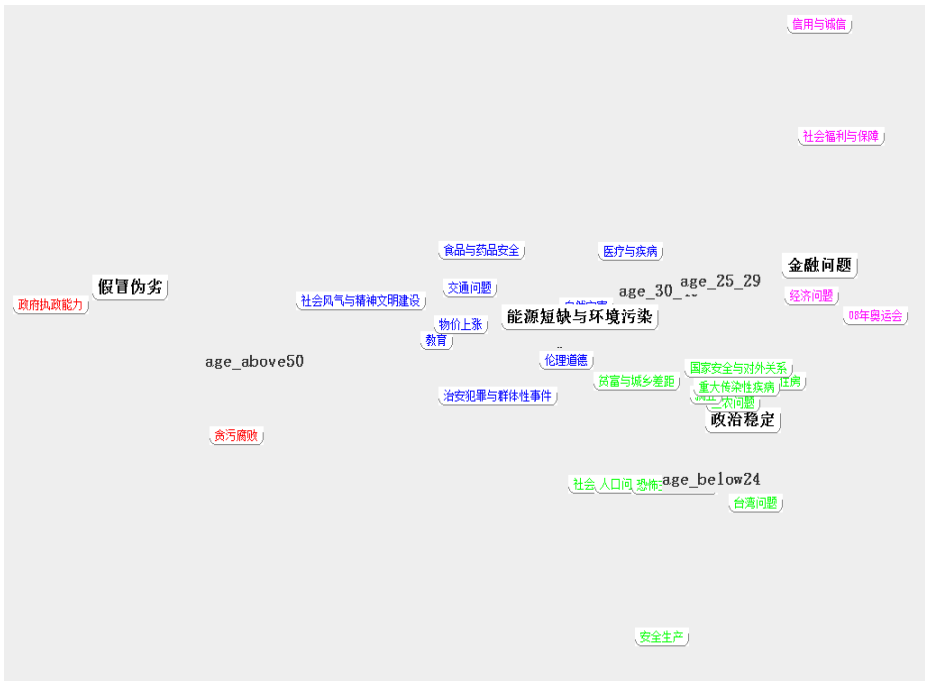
信用与诚信

社会福利与保障

食品与药品安全

医疗与疾病

金融问题

age_25_29

假冒伪劣

age_30_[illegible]

交通问题

政府执政能力

社会风气与精神文明建设

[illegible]

经济问题

08年奥运会

能源短缺与环境污染

物价上涨

教育

age_above50

伦理道德

国家安全与对外关系

贫富与城乡差距

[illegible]房

重大传染性疾病

治安犯罪与群体性事件

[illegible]大问题

政治稳定

贪污腐败

age_below24

社会

人口问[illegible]

恐怖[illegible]

台湾问题

安全生产